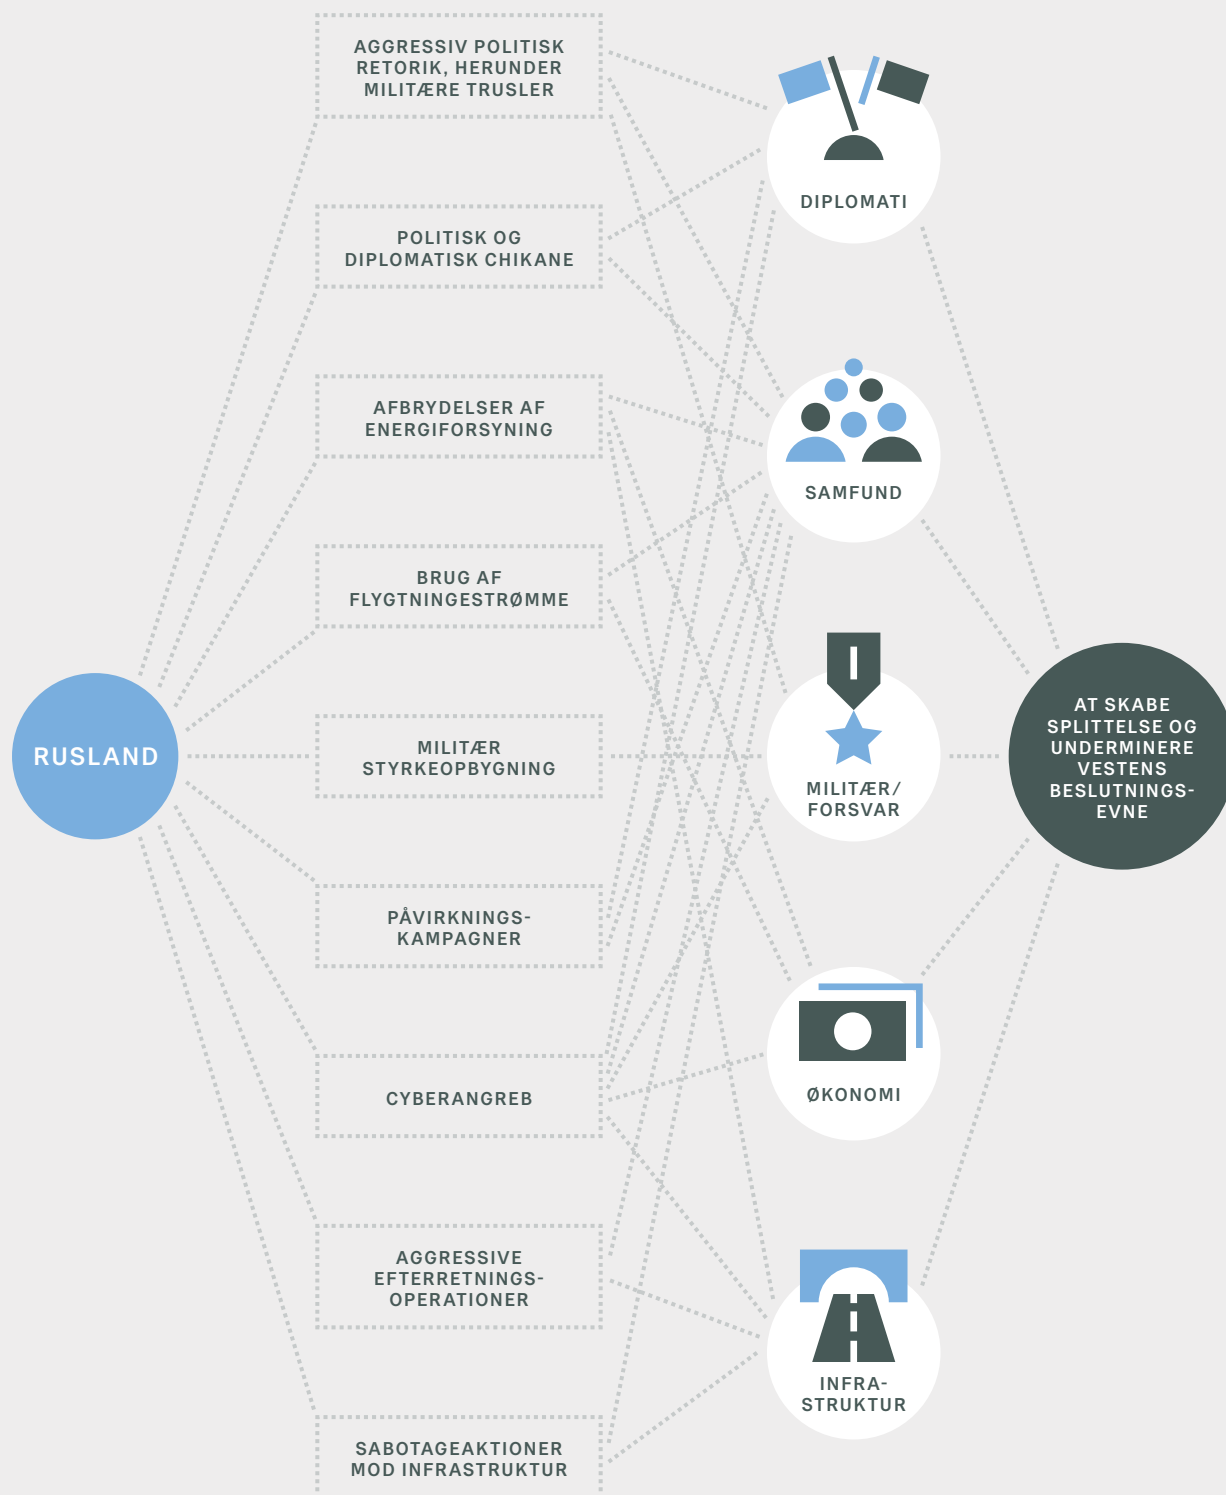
RUSLAND

AGGRESSIV POLITISK RETORIK, HERUNDER MILITÆRE TRUSLER

POLITISK OG DIPLOMATISK CHIKANE

AFBRYDELSER AF ENERGIFORSYNING

BRUG AF FLYGTNINGESTRØMME

MILITÆR STYRKEOPBYGNING

PÅVIRKNINGS-KAMPAGNER

CYBERANGREB

AGGRESSIVE EFTERRETNINGS-OPERATIONER

SABOTAGEAKTIONER MOD INFRASTRUKTUR

DIPLOMATI

SAMFUND

MILITÆR/ FORSVAR

ØKONOMI

INFRA-STRUKTUR

AT SKABE SPLITTELSE OG UNDERMINERE VESTENS BESLUTNINGS-EVNE